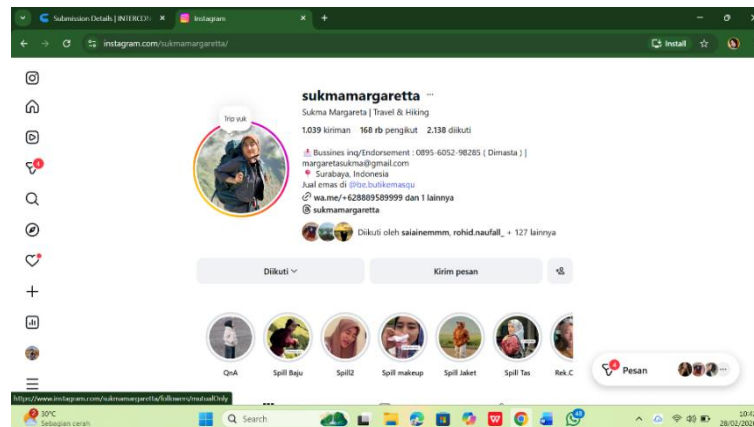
Submission Details | INTERCON ×
Instagram ×
+
instagram.com/sukmamargaretta/
Install

sukmamargaretta ···
Sukma Margareta | Travel & Hiking
1.039 kiriman 168 rb pengikut 2.138 diikuti
Trip yuk
Bussines inq/Endorsement : 0895-6052-98285 ( Dimasta ) | margaretasukma@gmail.com
Surabaya, Indonesia
Jual emas di @be.butikemasqu
wa.me/+628889589999 dan 1 lainnya
sukmamargaretta
Diikuti oleh saiainememm, rohid.naufall_ + 127 lainnya

Diikuti
Kirim pesan

QnA
Spill Baju
Spill2
Spill makeup
Spill Jaket
Spill Tas
Rek.C

Pesan

https://www.instagram.com/sukmamargaretta/followers/mutualOnly
30°C
Sebagian cerah
Search
10:4
28/02/202